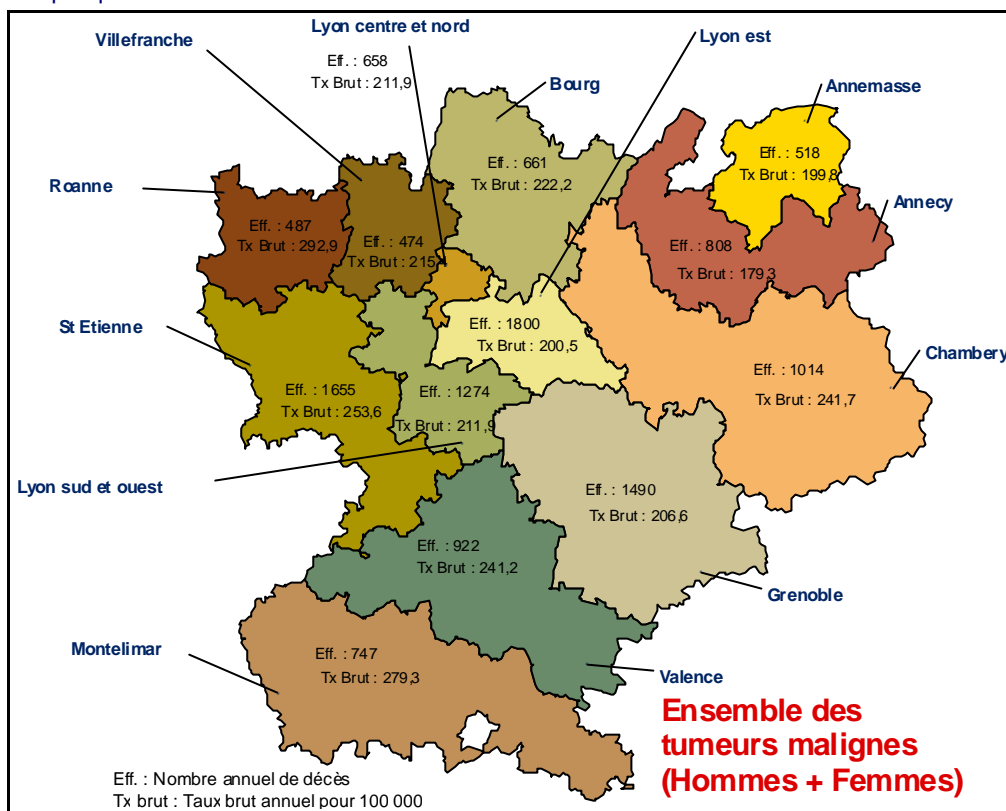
Villefranche

Lyon centre et nord

Eff. : 658
Tx Brut : 211,9

Lyon est

Bourg

Annemasse

Eff. : 518
Tx Brut : 199,8

Roanne

Eff. : 661
Tx Brut : 222,2

Annecy

Eff. : 487
Tx Brut : 292,9

Eff. : 474
Tx Brut : 215,4

Eff. : 808
Tx Brut : 179,3

St Etienne

Eff. : 1800
Tx Brut : 200,5

Chambery

Eff. : 1655
Tx Brut : 253,6

Eff. : 1274
Tx Brut : 211,9

Eff. : 1014
Tx Brut : 241,7

Lyon sud et ouest

Eff. : 1490
Tx Brut : 206,6

Eff. : 922
Tx Brut : 241,2

Grenoble

Montelimar

Eff. : 747
Tx Brut : 279,3

Valence

Ensemble des tumeurs malignes (Hommes + Femmes)

Eff. : Nombre annuel de décès
Tx brut : Taux brut annuel pour 100 000